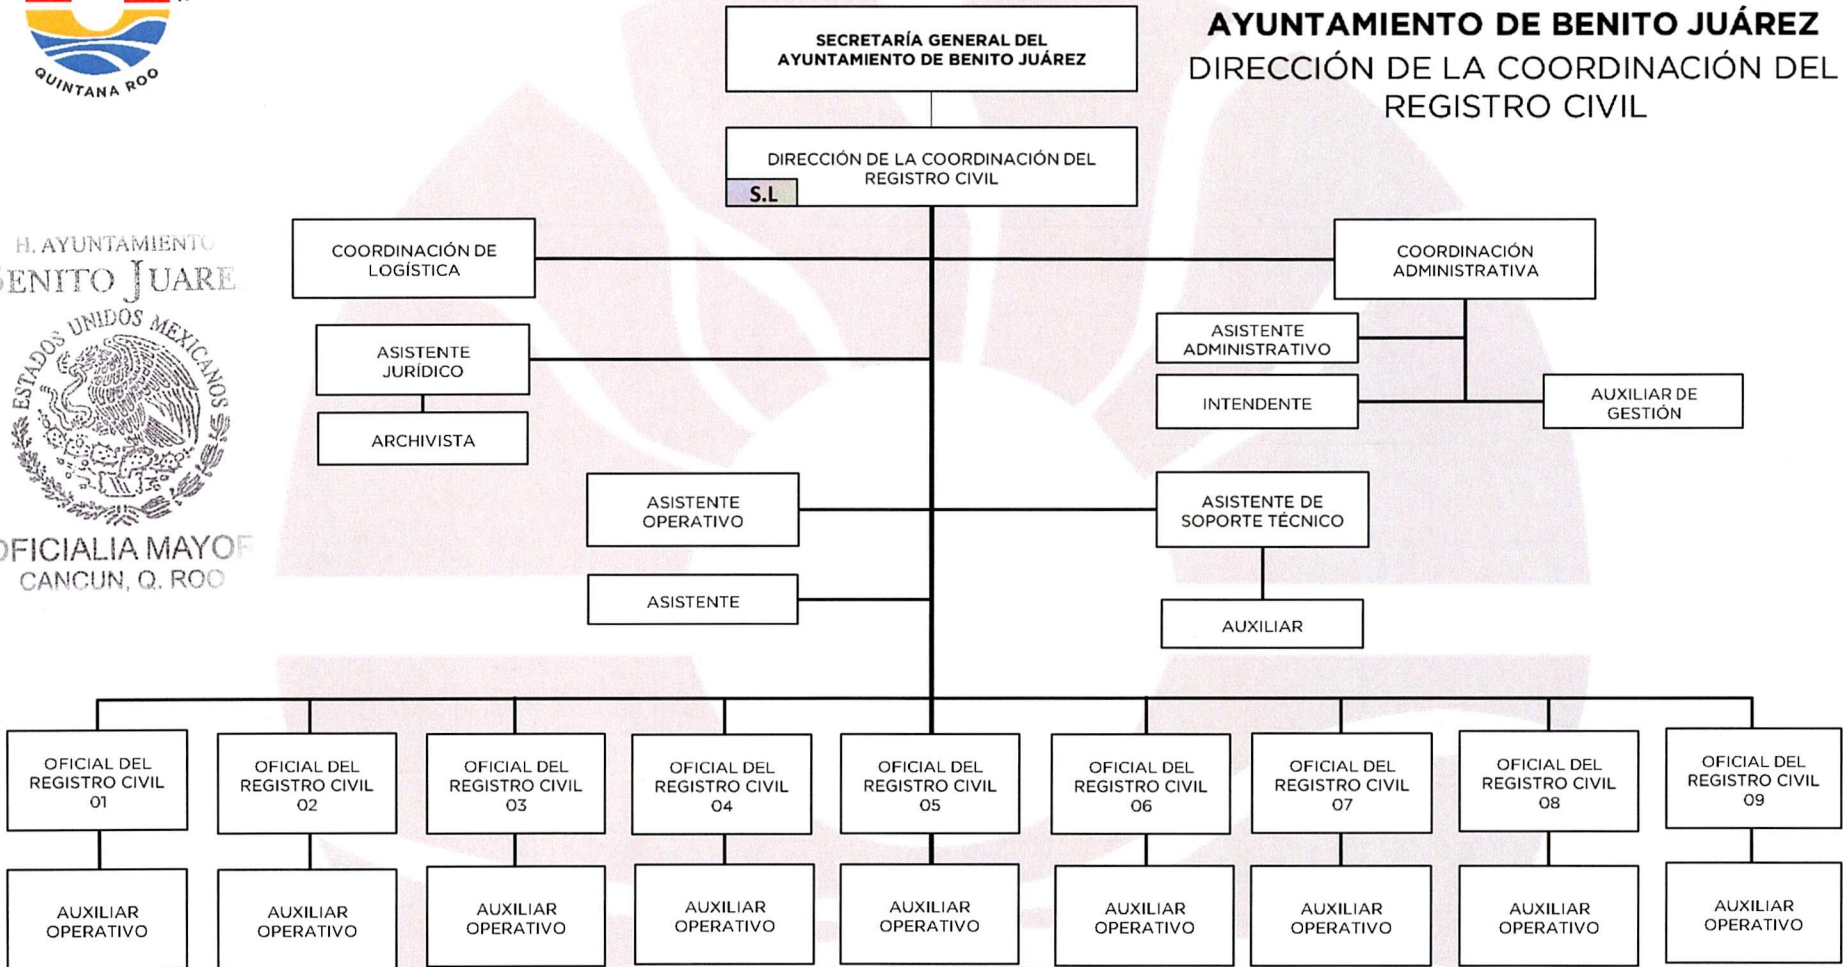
QUINTANA ROO

AYUNTAMIENTO DE BENITO JUÁREZ
DIRECCIÓN DE LA COORDINACIÓN DEL REGISTRO CIVIL

SECRETARÍA GENERAL DEL AYUNTAMIENTO DE BENITO JUÁREZ

DIRECCIÓN DE LA COORDINACIÓN DEL REGISTRO CIVIL

S.L

H. AYUNTAMIENTO
BENITO JUARE
ESTADOS UNIDOS MEXICANOS
OFICIALIA MAYOR
CANCUN, Q. ROO

COORDINACIÓN DE LOGÍSTICA

COORDINACIÓN ADMINISTRATIVA

ASISTENTE JURÍDICO

ARCHIVISTA

ASISTENTE ADMINISTRATIVO

INTENDENTE

AUXILIAR DE GESTIÓN

ASISTENTE OPERATIVO

ASISTENTE DE SOPORTE TÉCNICO

ASISTENTE

AUXILIAR

OFICIAL DEL REGISTRO CIVIL 01

OFICIAL DEL REGISTRO CIVIL 02

OFICIAL DEL REGISTRO CIVIL 03

OFICIAL DEL REGISTRO CIVIL 04

OFICIAL DEL REGISTRO CIVIL 05

OFICIAL DEL REGISTRO CIVIL 06

OFICIAL DEL REGISTRO CIVIL 07

OFICIAL DEL REGISTRO CIVIL 08

OFICIAL DEL REGISTRO CIVIL 09

AUXILIAR OPERATIVO

AUXILIAR OPERATIVO

AUXILIAR OPERATIVO

AUXILIAR OPERATIVO

AUXILIAR OPERATIVO

AUXILIAR OPERATIVO

AUXILIAR OPERATIVO

AUXILIAR OPERATIVO

AUXILIAR OPERATIVO